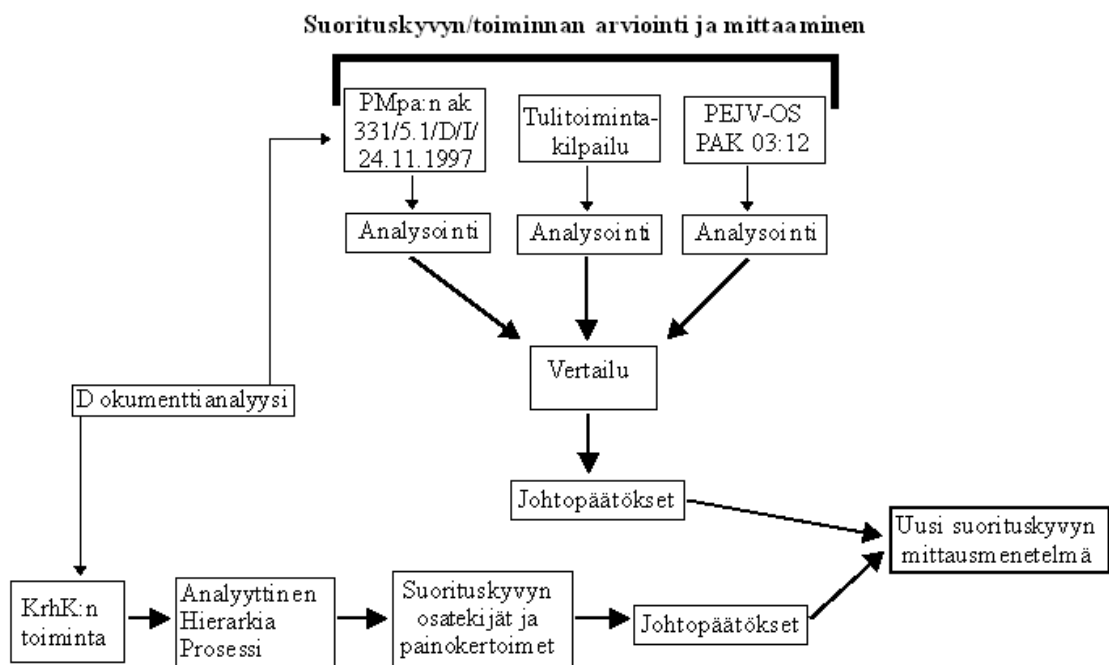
Suorituskyvyn/toiminnan arviointi ja mittaaminen

PMpa:n ak 331/5.1/D/I/ 24.11.1997

Tulitoimintakilpailu

PEJV-OS PAK 03:12

Analysointi

Analysointi

Analysointi

Vertailu

Dokumenttianalyysi

Johtopäätökset

Uusi suorituskyvyn mittausmenetelmä

KrhK:n toiminta

Analyyttinen Hierarkia Prosessi

Suorituskyvyn osatekijät ja painokertoimet

Johtopäätökset